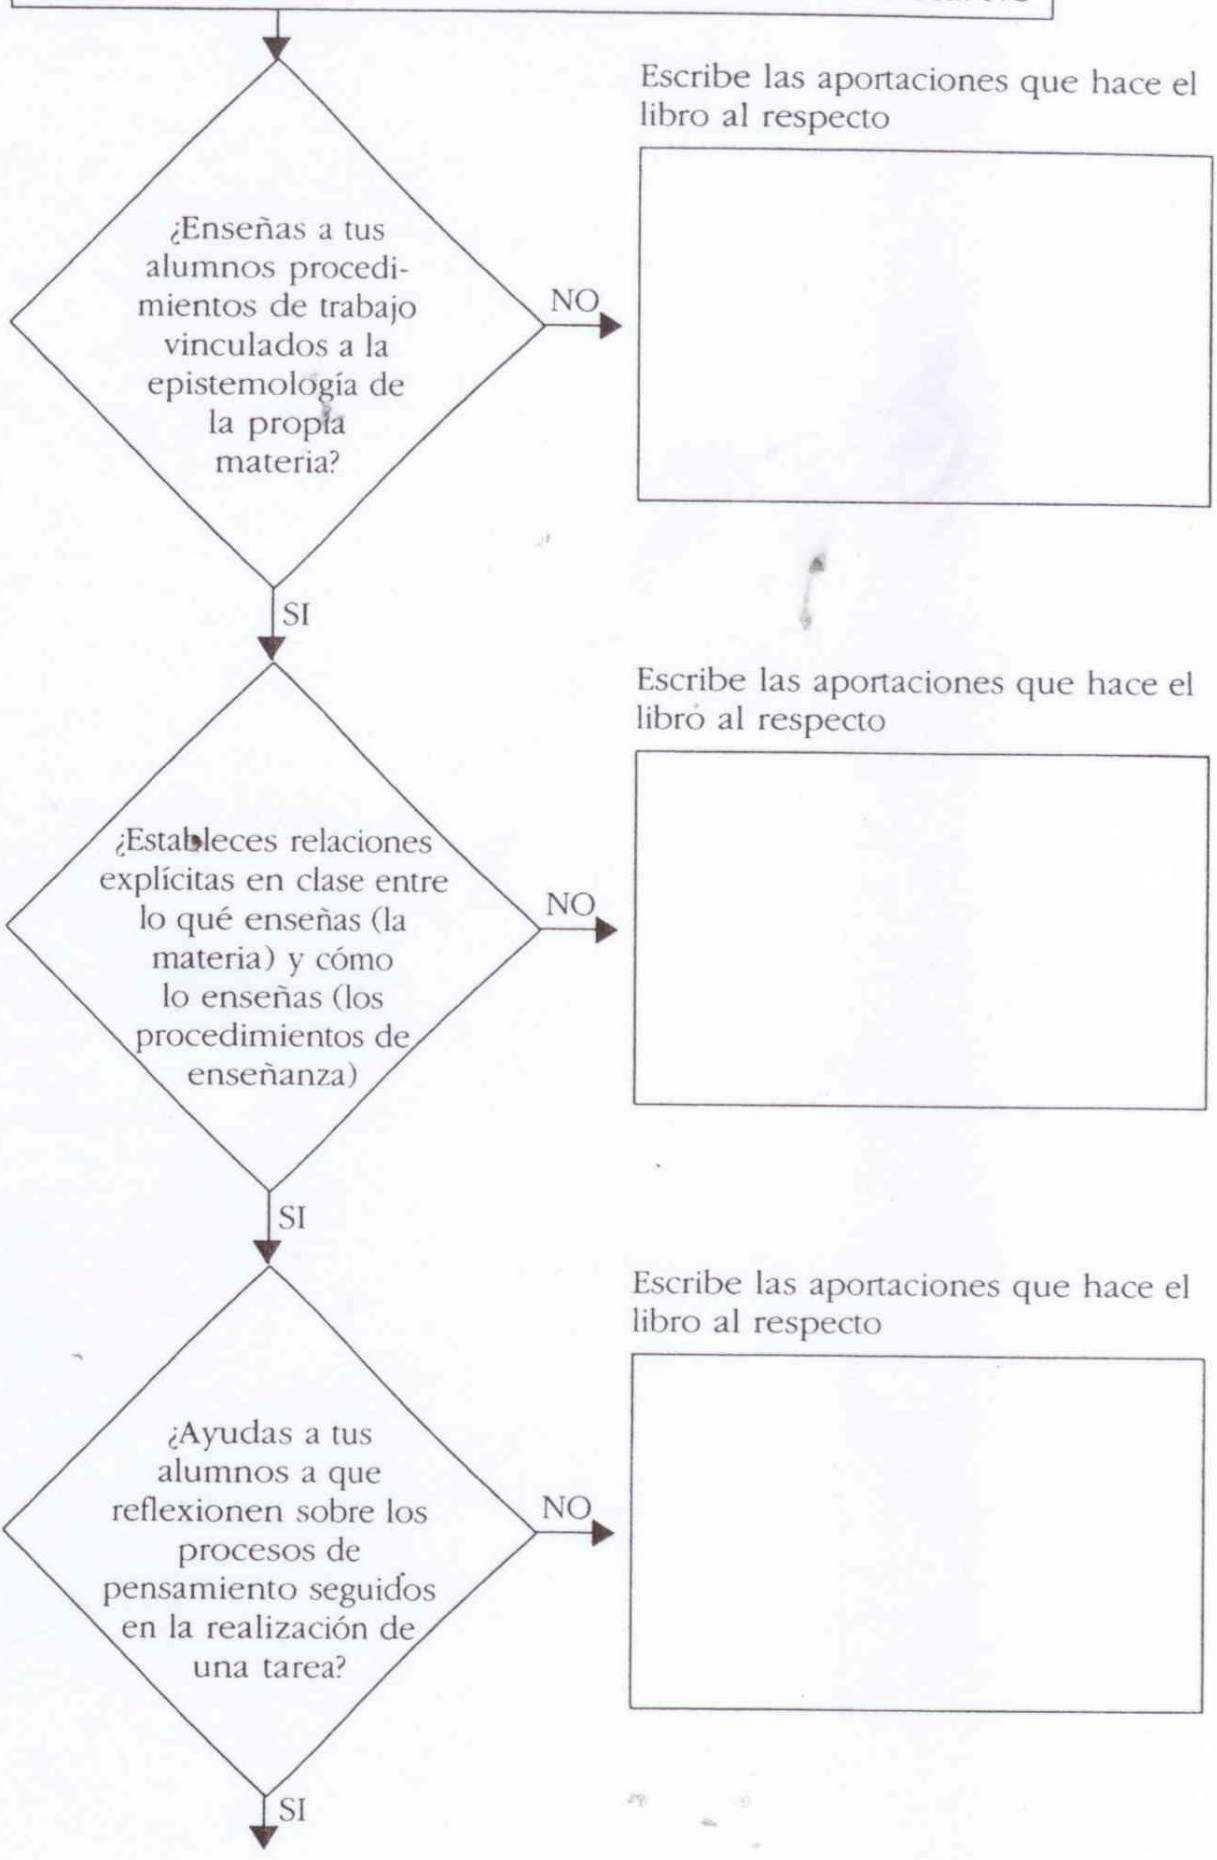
¿Enseñas a tus alumnos procedimientos de trabajo vinculados a la epistemología de la propia materia?

NO

Escribe las aportaciones que hace el libro al respecto

SI

¿Estableces relaciones explícitas en clase entre lo qué enseñas (la materia) y cómo lo enseñas (los procedimientos de enseñanza)

NO

Escribe las aportaciones que hace el libro al respecto

SI

¿Ayudas a tus alumnos a que reflexionen sobre los procesos de pensamiento seguidos en la realización de una tarea?

NO

Escribe las aportaciones que hace el libro al respecto

SI